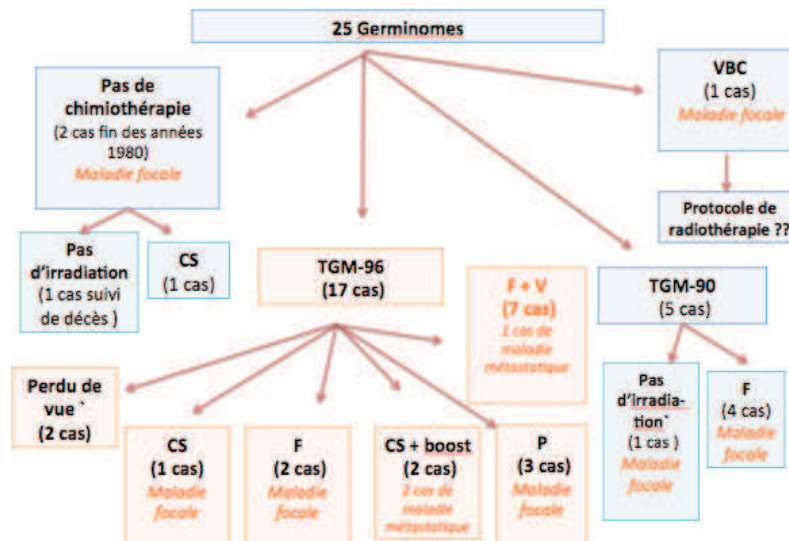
25 Germinomes

Pas de chimiothérapie
(2 cas fin des années 1980)
Maladie focale

VBC
(1 cas)
Maladie focale

Protocole de radiothérapie ??

Pas d'irradiation
(1 cas suivi de décès )

CS
(1 cas)

TGM-96
(17 cas)

F + V
(7 cas)
1 cas de maladie métastatique

TGM-90
(5 cas)

Perdu de vue `
(2 cas)

CS
(1 cas)
Maladie focale

F
(2 cas)
Maladie focale

CS + boost
(2 cas)
2 cas de maladie métastatique

P
(3 cas)
Maladie focale

Pas d'irradia-tion`
(1 cas )
Maladie focale

F
(4 cas)
Maladie focale